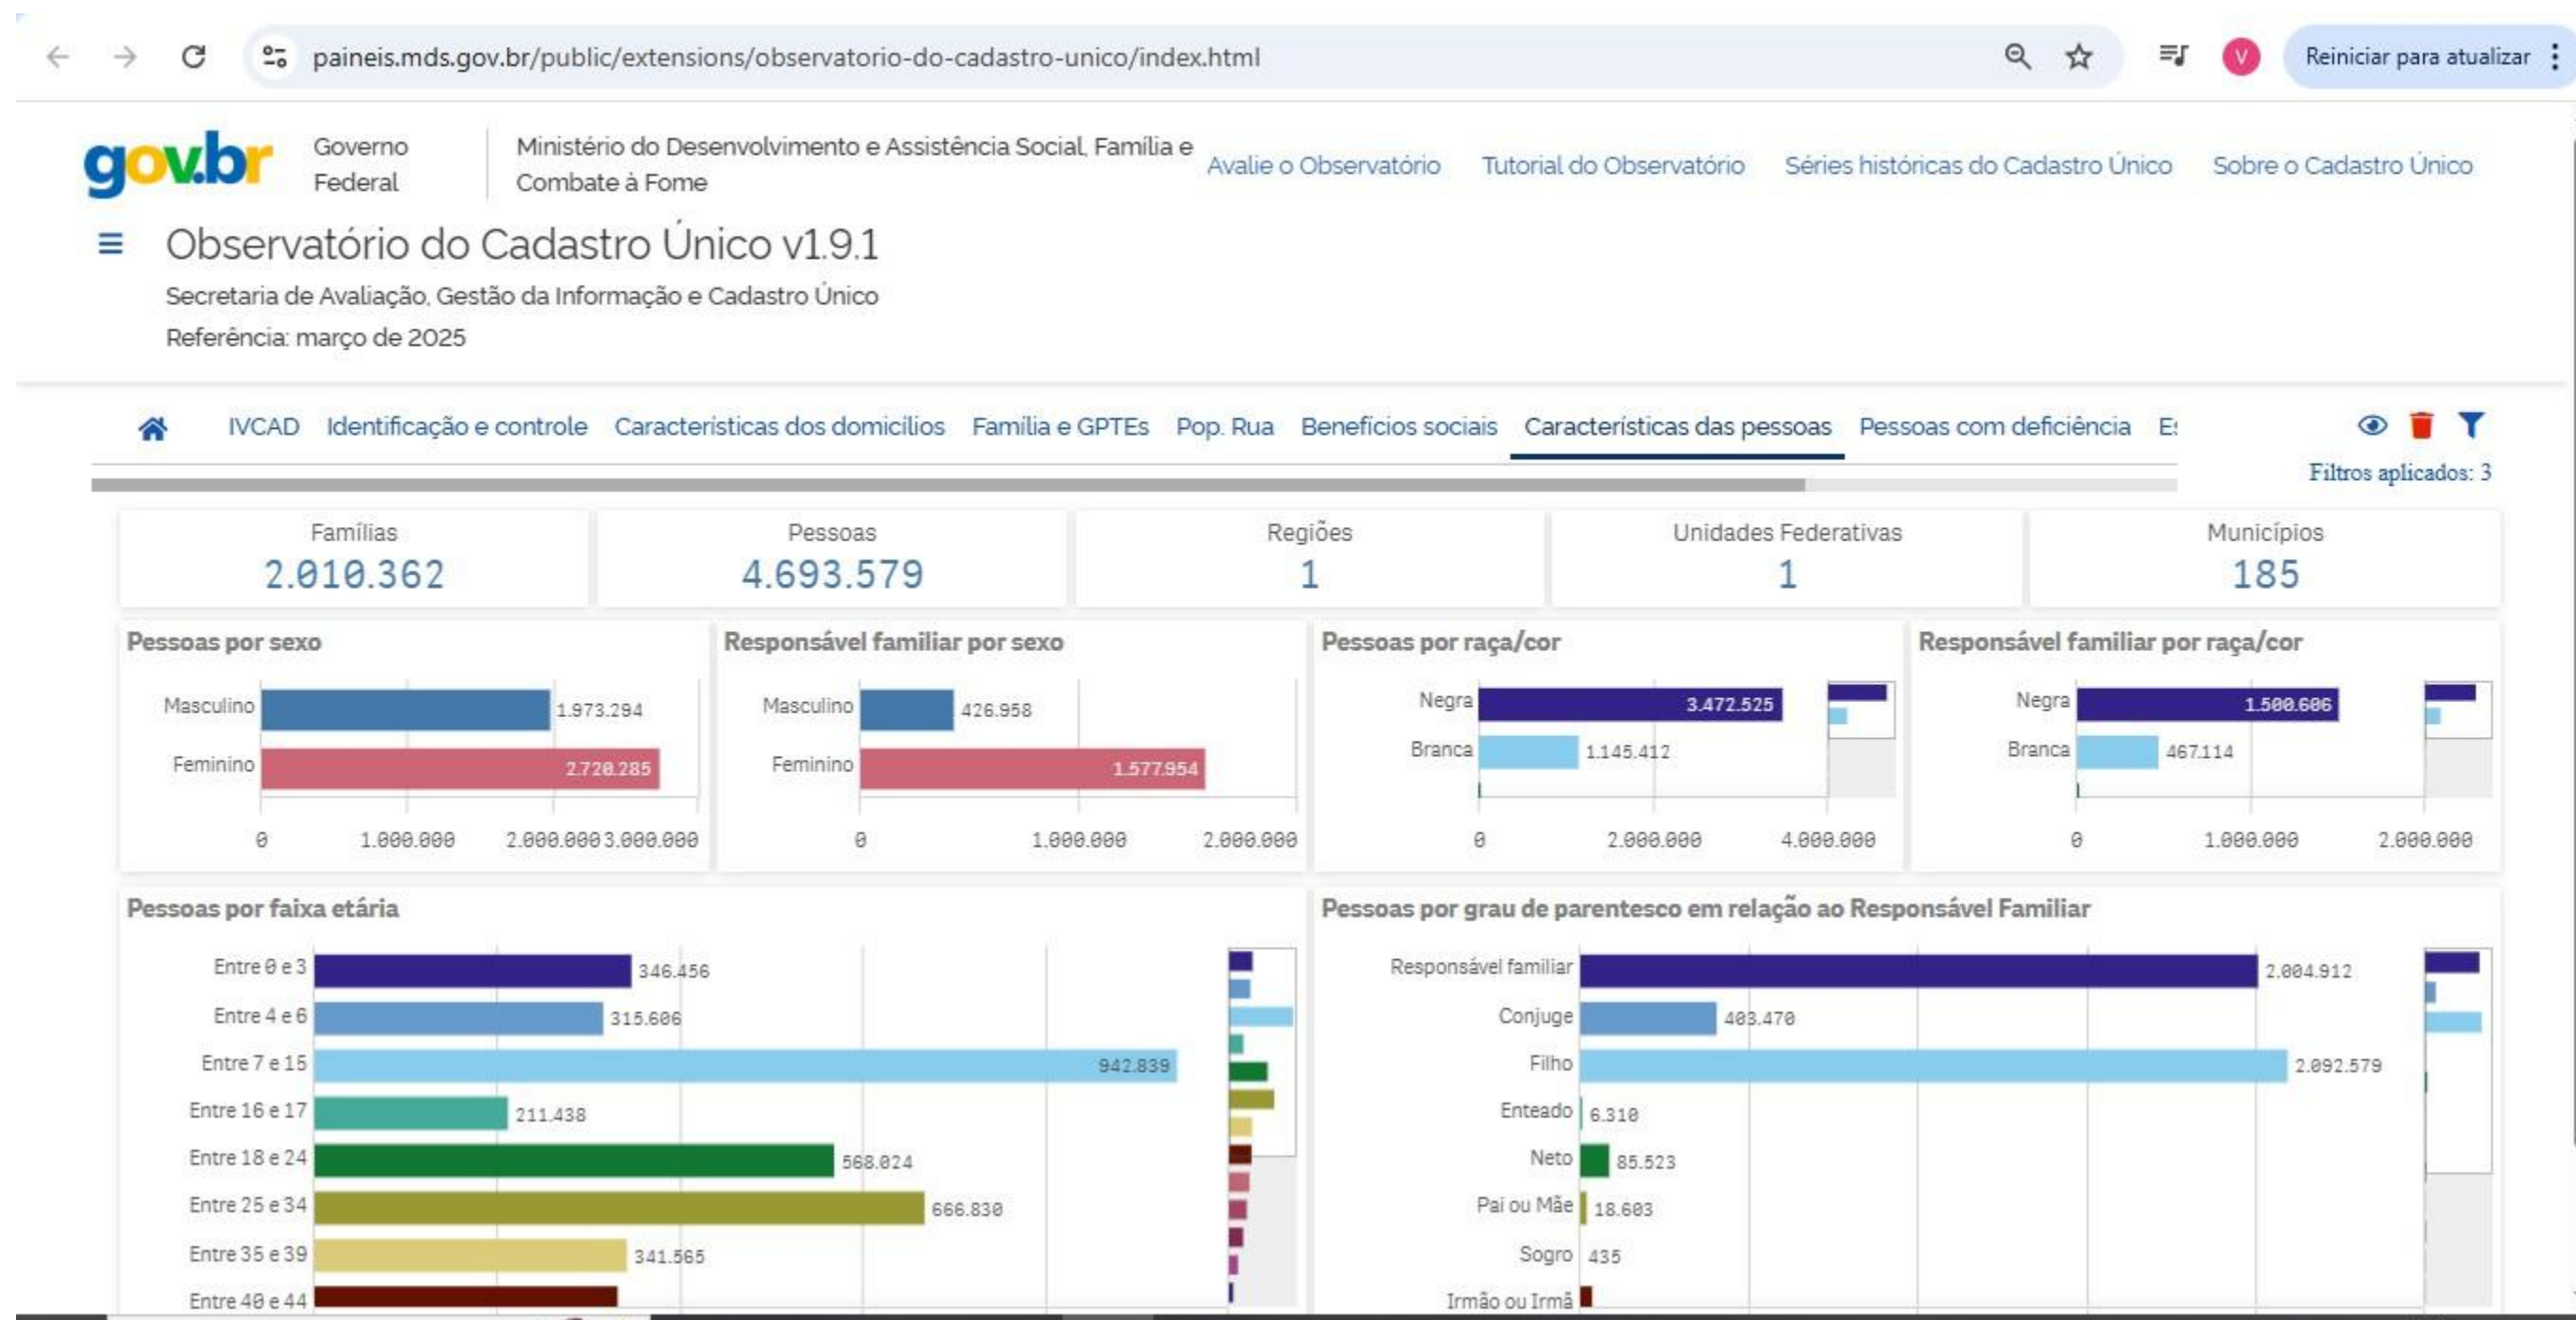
paineis.mds.gov.br/public/extensions/observatorio-do-cadastro-unico/index.html

V Reiniciar para atualizar

gov.br Governo Federal

Ministério do Desenvolvimento e Assistência Social, Família e Combate à Fome

Avalie o Observatório Tutorial do Observatório Séries históricas do Cadastro Único Sobre o Cadastro Único

Observatório do Cadastro Único v1.9.1

Secretaria de Avaliação, Gestão da Informação e Cadastro Único

Referência: março de 2025

IVCAD Identificação e controle Características dos domicílios Família e GPTEs Pop. Rua Benefícios sociais Características das pessoas Pessoas com deficiência E:

Filtros aplicados: 3

| Famílias | Pessoas | Regiões | Unidades Federativas | Municípios |
|---|---|---|---|---|
| 2.010.362 | 4.693.579 | 1 | 1 | 185 |

Pessoas por sexo

Masculino 1.973.294
Feminino 2.720.285
0 1.000.000 2.000.000 3.000.000

Responsável familiar por sexo

Masculino 426.958
Feminino 1.577.954
0 1.000.000 2.000.000

Pessoas por raça/cor

Negra 3.472.525
Branca 1.145.412
0 2.000.000 4.000.000

Responsável familiar por raça/cor

Negra 1.500.606
Branca 467.114
0 1.000.000 2.000.000

Pessoas por faixa etária

Entre 0 e 3 346.456
Entre 4 e 6 315.606
Entre 7 e 15 942.839
Entre 16 e 17 211.438
Entre 18 e 24 568.024
Entre 25 e 34 666.830
Entre 35 e 39 341.565
Entre 40 e 44

Pessoas por grau de parentesco em relação ao Responsável Familiar

Responsável familiar 2.004.912
Conjuge 403.470
Filho 2.092.579
Enteado 6.310
Neto 85.523
Pai ou Mãe 18.603
Sogro 435
Irmão ou Irmã